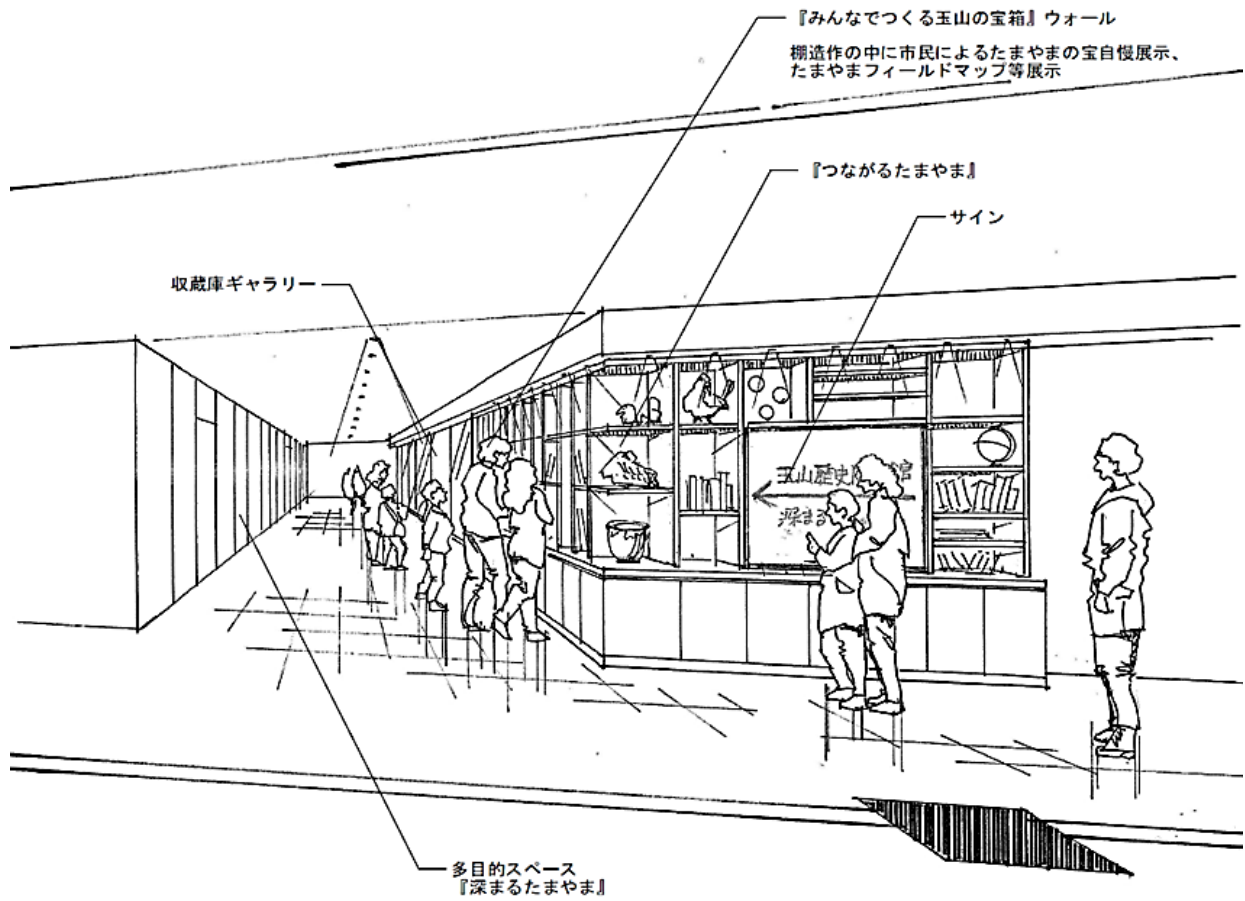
『みんなでつくる玉山の宝箱』ウォール

棚造作の中に市民によるたまやまの宝自慢展示、たまやまフィールドマップ等展示

『つながるたまやま』

サイン

収蔵庫ギャラリー

玉山歴史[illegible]館

深まる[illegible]

多目的スペース
『深まるたまやま』